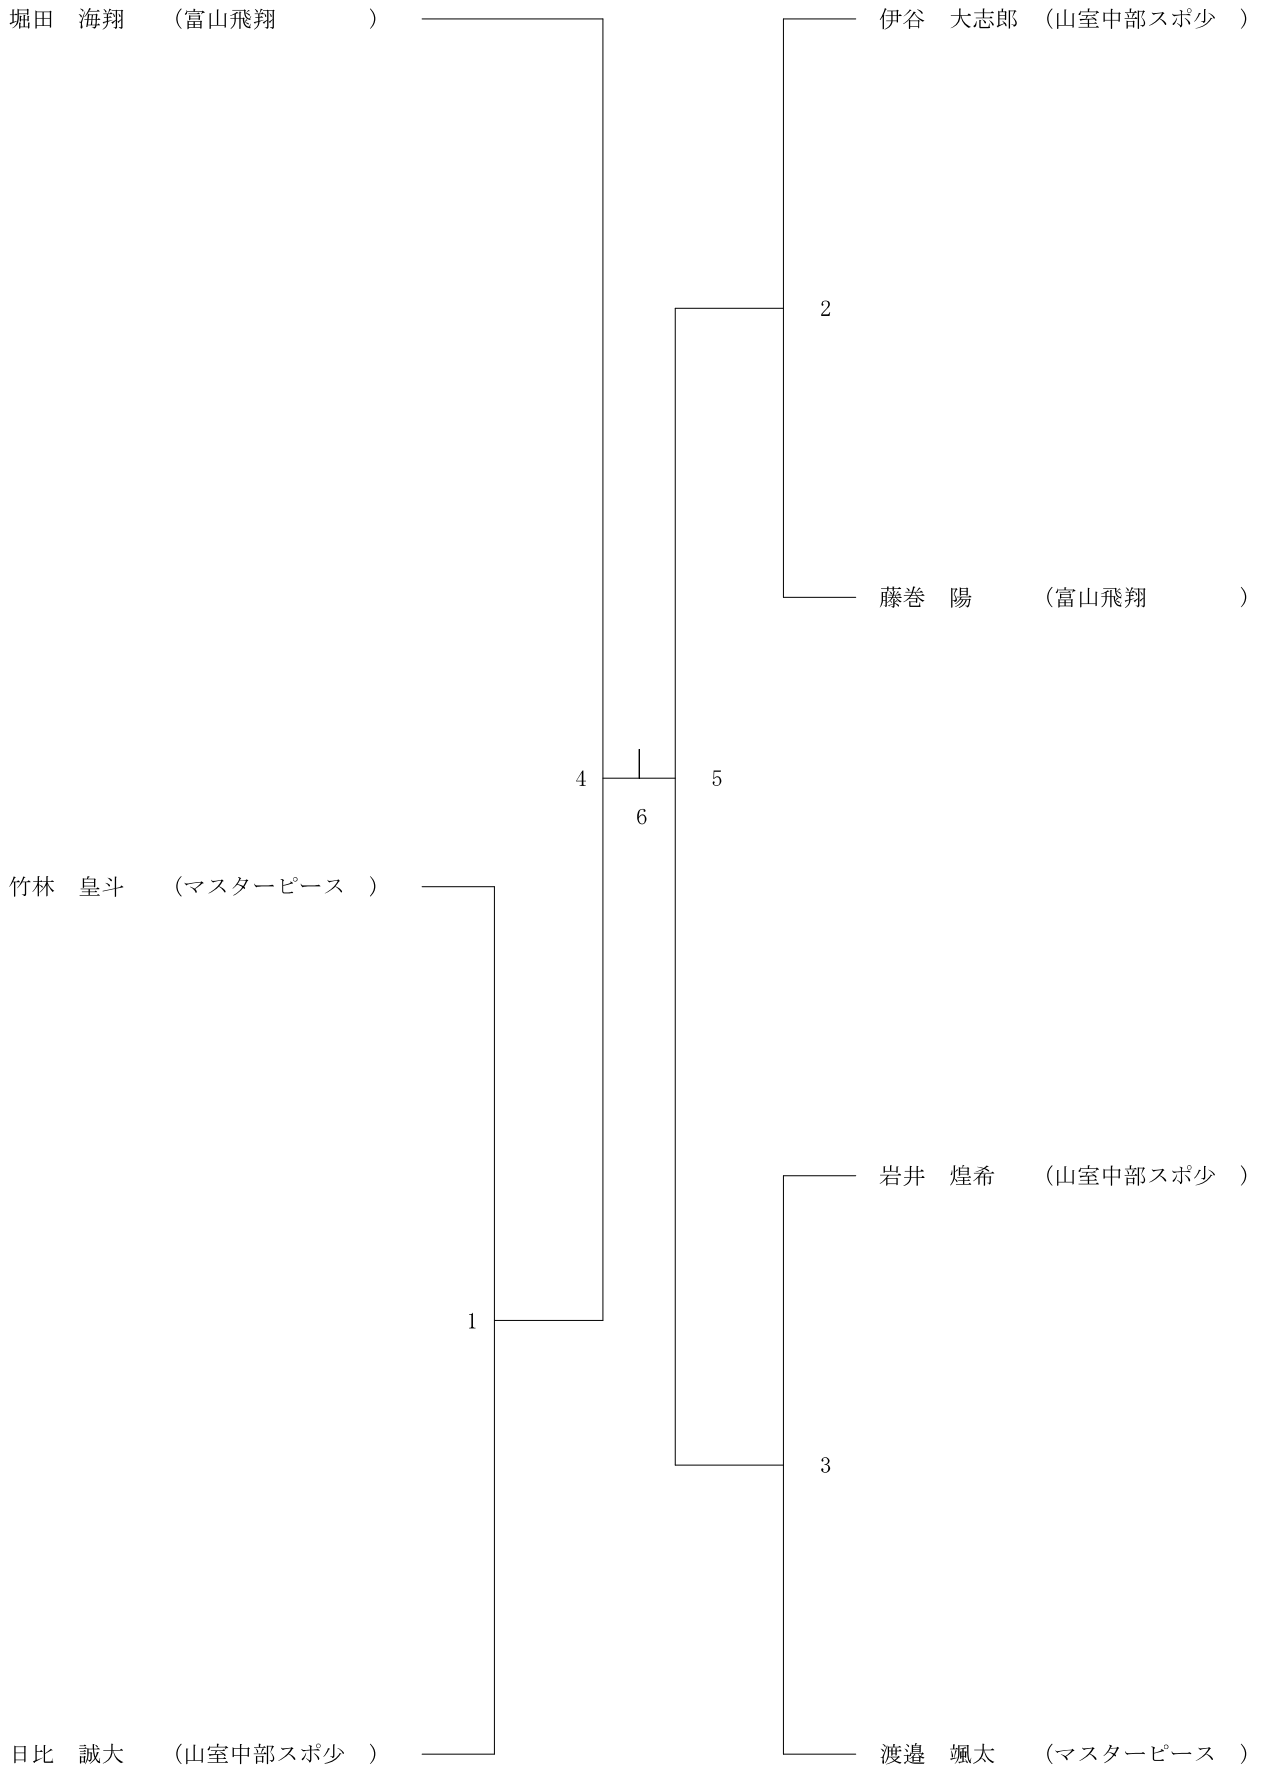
堀田　海翔　（富山飛翔　）

伊谷　大志郎　（山室中部スポ少　）

2

藤巻　陽　（富山飛翔　）

4

6

5

竹林　皇斗　（マスターピース　）

岩井　煌希　（山室中部スポ少　）

1

3

日比　誠大　（山室中部スポ少　）

渡邉　颯太　（マスターピース　）